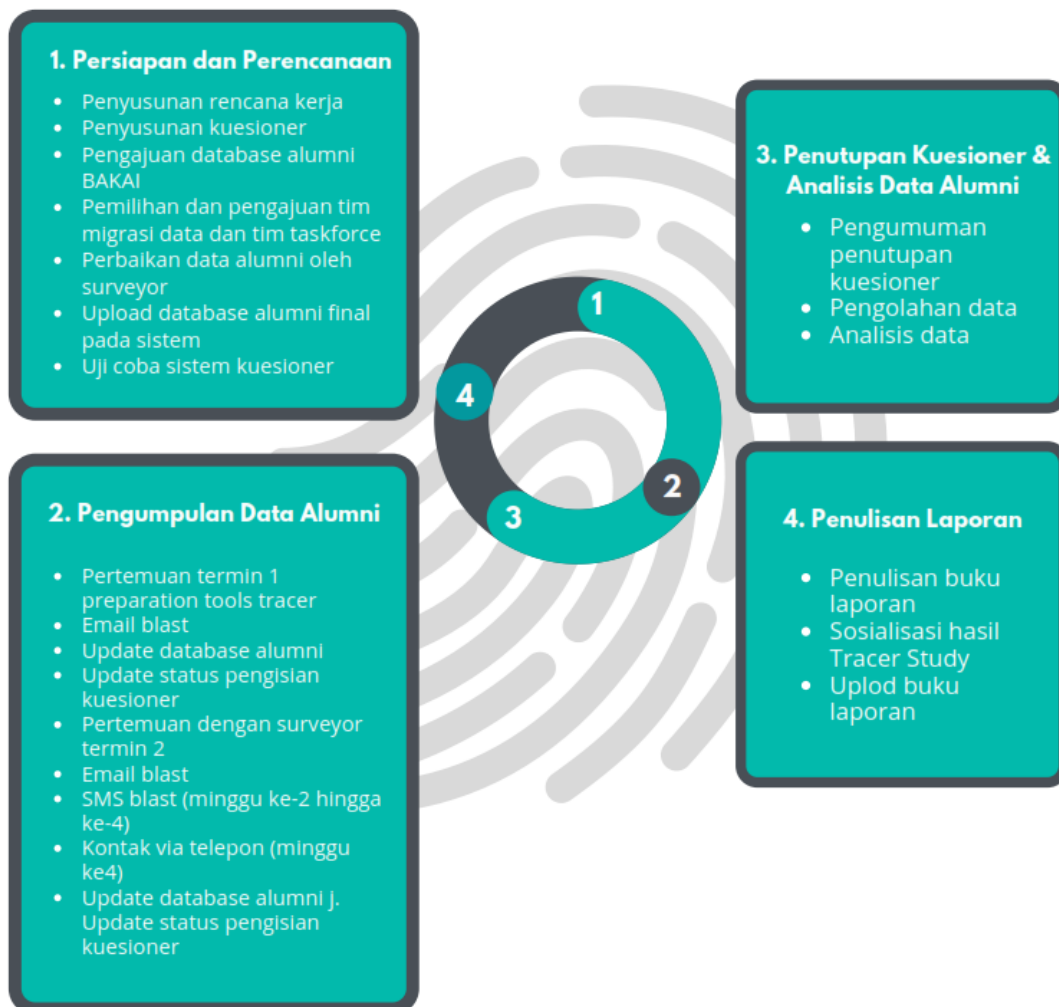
1. Persiapan dan Perencanaan

- Penyusunan rencana kerja
- Penyusunan kuesioner
- Pengajuan database alumni BAKAI
- Pemilihan dan pengajuan tim migrasi data dan tim taskforce
- Perbaikan data alumni oleh surveyor
- Upload database alumni final pada sistem
- Uji coba sistem kuesioner

1

2

3

4

3. Penutupan Kuesioner & Analisis Data Alumni

- Pengumuman penutupan kuesioner
- Pengolahan data
- Analisis data

2. Pengumpulan Data Alumni

- Pertemuan termin 1 preparation tools tracer
- Email blast
- Update database alumni
- Update status pengisian kuesioner
- Pertemuan dengan surveyor termin 2
- Email blast
- SMS blast (minggu ke-2 hingga ke-4)
- Kontak via telepon (minggu ke4)
- Update database alumni j. Update status pengisian kuesioner

4. Penulisan Laporan

- Penulisan buku laporan
- Sosialisasi hasil Tracer Study
- Uplod buku laporan